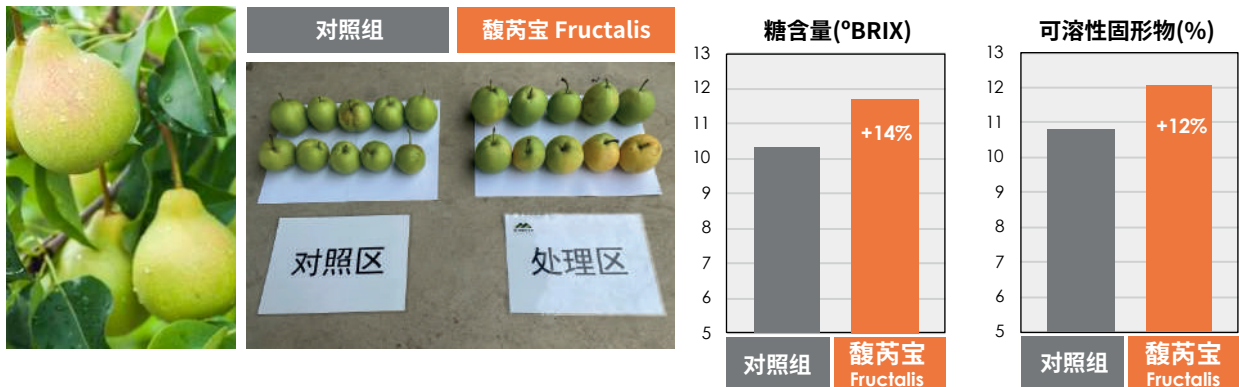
对照组

馥芮宝 Fructalis

对照区

处理区

糖含量(°BRIX)

| | 对照组 | 馥芮宝 Fructalis |
|---|---|---|
| | | +14% |

13
12
11
10
9
8
7
6
5

可溶性固形物(%)

| | 对照组 | 馥芮宝 Fructalis |
|---|---|---|
| | | +12% |

13
12
11
10
9
8
7
6
5